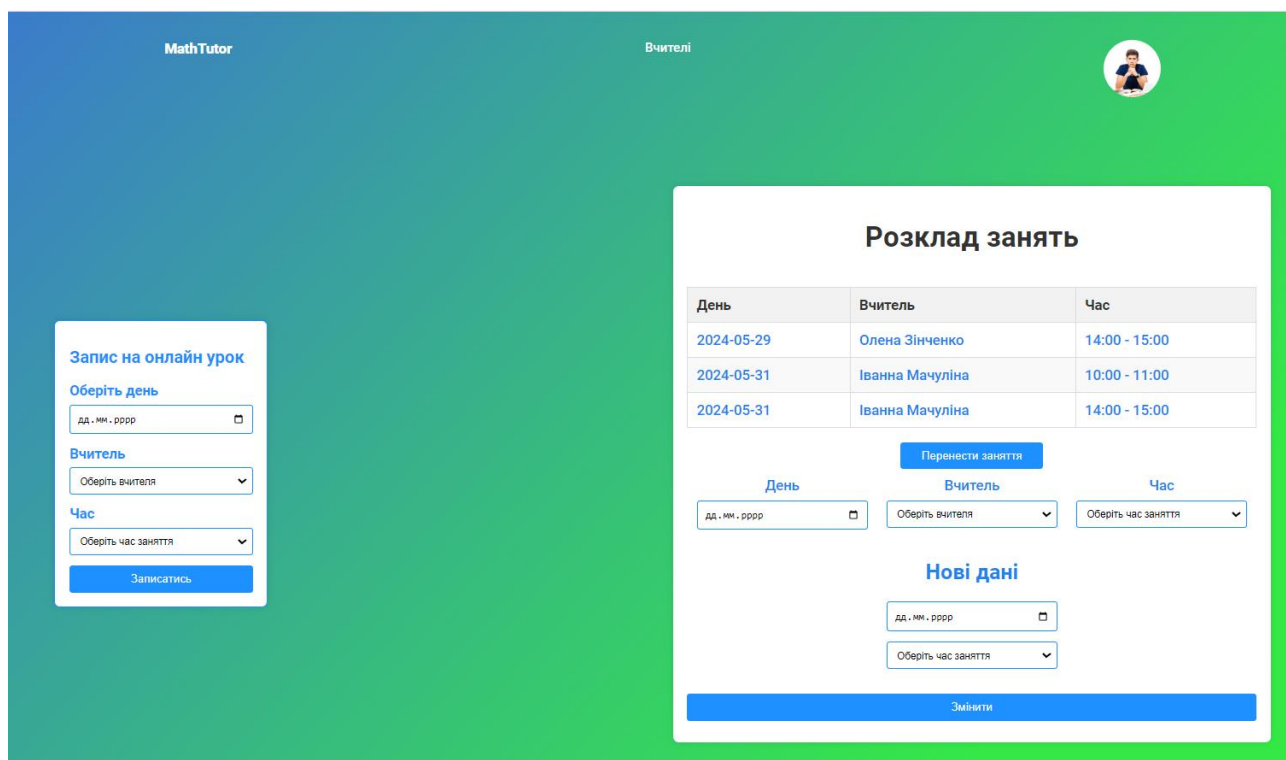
MathTutor

Вчителі

Запис на онлайн урок

Оберіть день

дд.мм.рррр

Вчитель

Оберіть вчителя

Час

Оберіть час заняття

Записатись

Розклад занять

| День | Вчитель | Час |
|---|---|---|
| 2024-05-29 | Олена Зінченко | 14:00 - 15:00 |
| 2024-05-31 | Іванна Мачуліна | 10:00 - 11:00 |
| 2024-05-31 | Іванна Мачуліна | 14:00 - 15:00 |

Перенести заняття

День

дд.мм.рррр

Вчитель

Оберіть вчителя

Час

Оберіть час заняття

Нові дані

дд.мм.рррр

Оберіть час заняття

Змінити